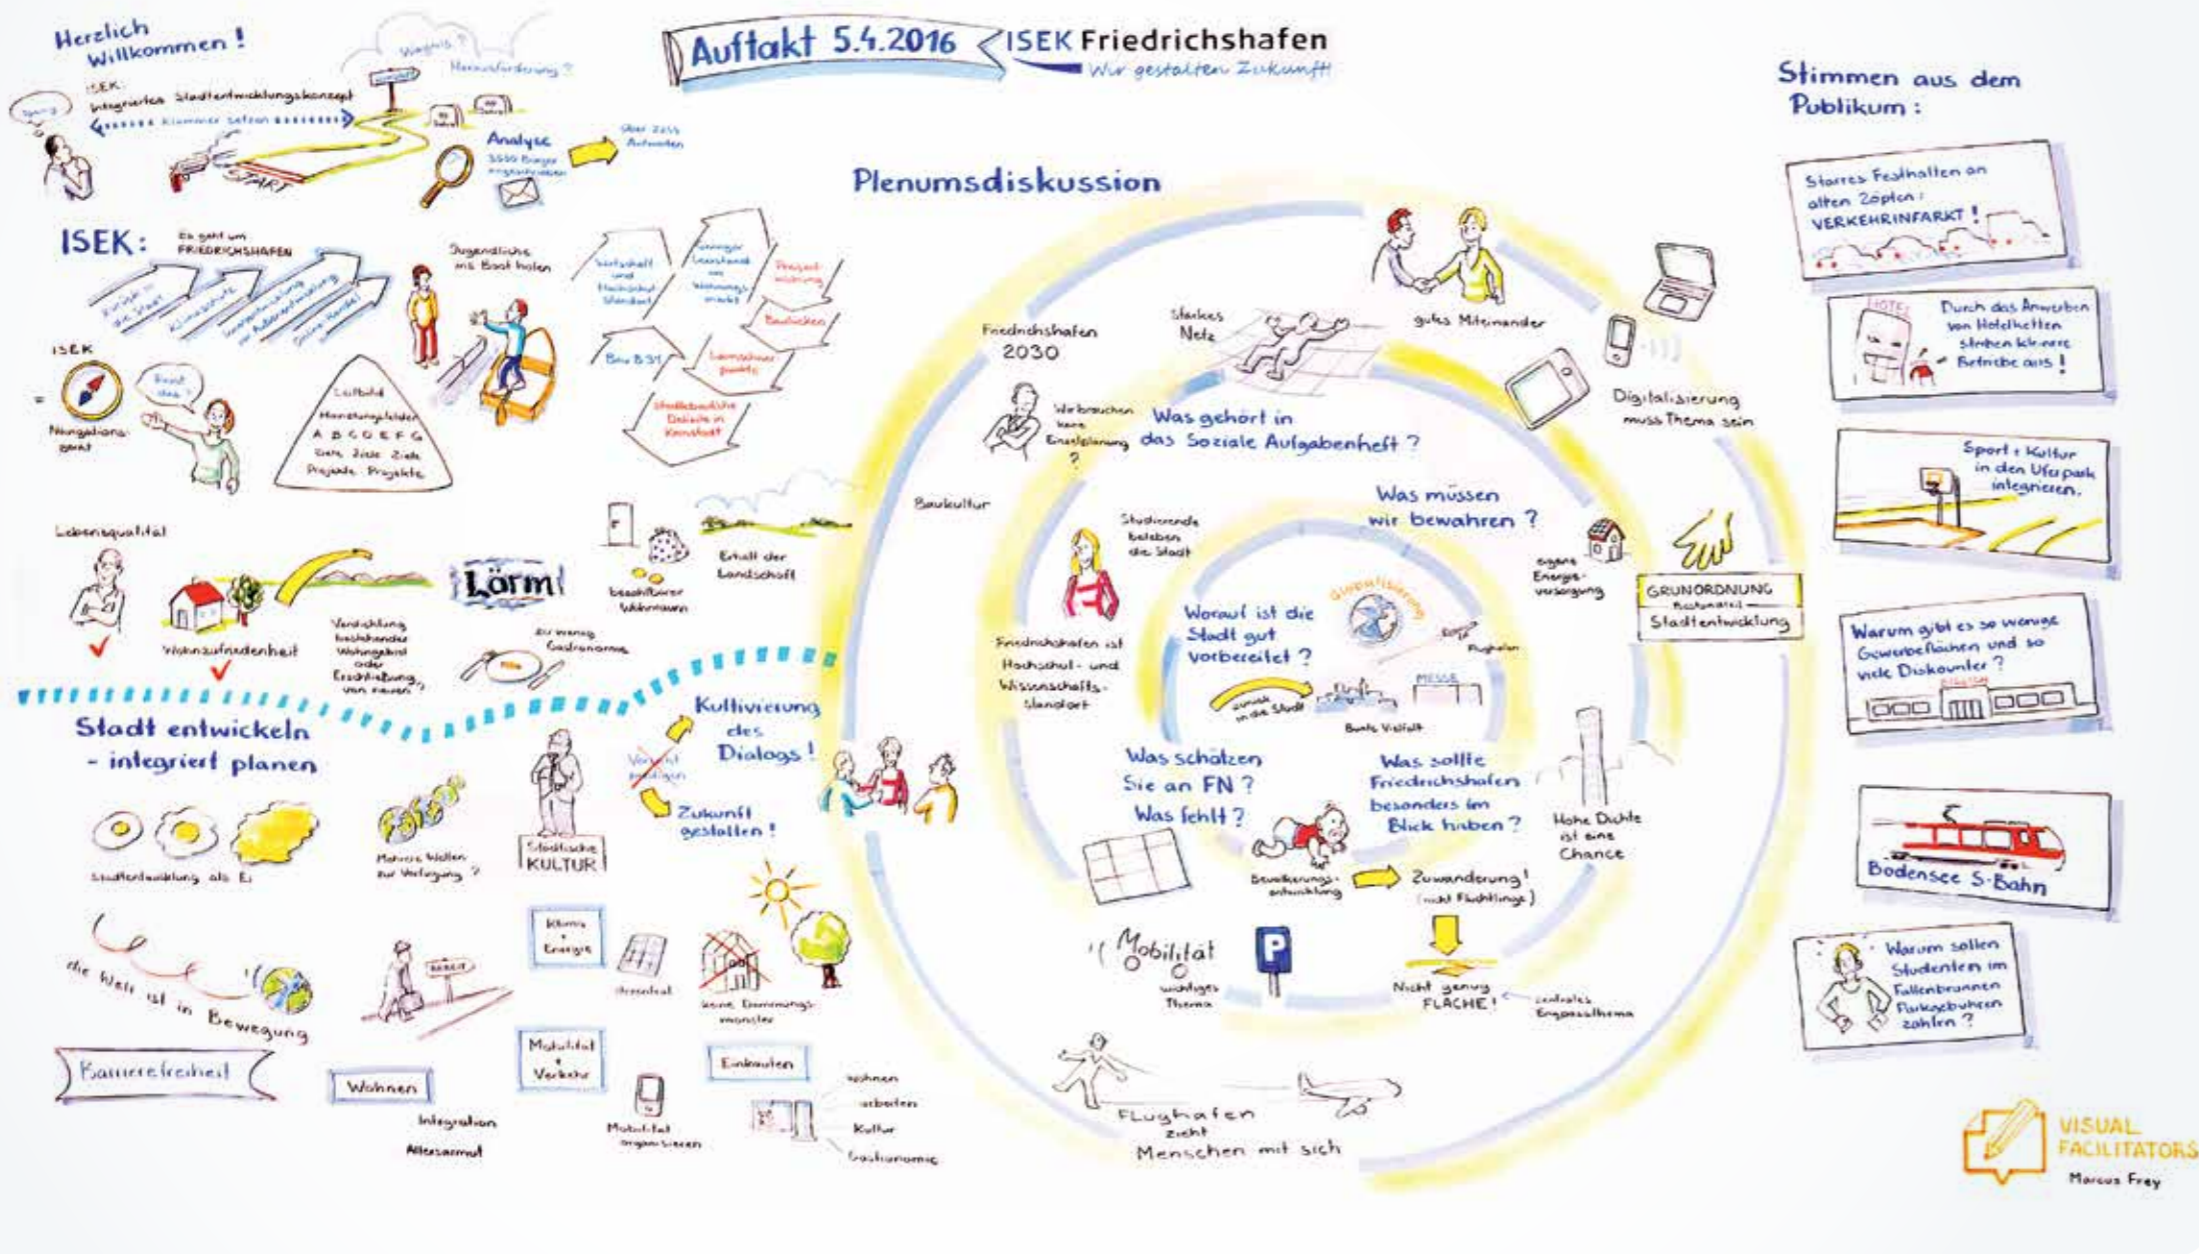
Auftakt 5.4.2016 ISEK Friedrichshafen
Wir gestalten Zukunft!

Herzlich Willkommen!

ISEK:
Integriertes Stadtentwicklungskonzept
Klammer setzen

Wagnis?
Herausforderung?

START

Analyse
3500 Bürger angeschrieben

über 2035 Antworten

ISEK: Es geht um FRIEDRICHSHAFEN

Klimaschutz
Innenentwicklung vor Außenentwicklung
Online-Handel

ISEK = Navigationsgerät

Leitbild
Handlungsfelder
A B C D E F G
Ziele Ziele Ziele
Projekte Projekte

Jugendliche ins Boot holen

Wirtschaft und Hochschulstandort
Geringer Leerstand am Wohnungsmarkt
Projektierung
Baulücken
B 31
Brennpunkte
Defizite in Kernstadt

Lebensqualität

Wohnzufriedenheit

Verdichtung bestehender Wohngebiet oder Erschließung von neuem?

Lärm

bezahlbarer Wohnraum

Erhalt der Landschaft

zu wenig Gastronomie

Stadt entwickeln
- integriert planen

Kultivierung des Dialogs!

Vergangenheit bewältigen

Zukunft gestalten!

Stadtentwicklung als Ei

Mehrere Wellen zur Verfügung?

Städtische KULTUR

Klima + Energie

Dämmungsmonster

die Welt ist in Bewegung

Barrierefreiheit

Wohnen

Integration
Altersarmut

Mobilität + Verkehr

Mobilität organisieren

Einkaufen

wohnen
arbeiten
Kultur
Gastronomie

Plenumsdiskussion

Friedrichshafen 2030

Starkes Netz

gutes Miteinander

Digitalisierung muss Thema sein

Wir brauchen keine Einzelplanung?

Was gehört in das Soziale Aufgabenheft?

Baukultur

Studierende beleben die Stadt

Was müssen wir bewahren?

eigene Energieversorgung

GRÜNORDNUNG
Bestandteil
Stadtentwicklung

Friedrichshafen ist Hochschul- und Wissenschaftsstandort

Worauf ist die Stadt gut vorbereitet?

Globalisierung

Flughafen

MESSE

zurück in die Stadt

Bunte Vielfalt

Was schätzen Sie an FN? Was fehlt?

Was sollte Friedrichshafen besonders im Blick haben?

Hohe Dichte ist eine Chance

Bevölkerungsentwicklung

Zuwanderung! (nicht Flüchtlinge)

Mobilität
wichtiges Thema

Nicht genug FLÄCHE!
zentrales Engpassthema

Flughafen zieht Menschen mit sich

Stimmen aus dem Publikum:

Starres Festhalten an alten Zöpfen: VERKEHRINFARKT!

Durch das Anwerben von Hotelketten sterben kleinere Betriebe aus!

Sport + Kultur in den Uferpark integrieren.

Warum gibt es so wenige Gewerbeflächen und so viele Discounter?

Bodensee S-Bahn

Warum sollen Studenten im Fallenbrunnen Parkgebühren zahlen?

VISUAL FACILITATORS
Marcus Frey